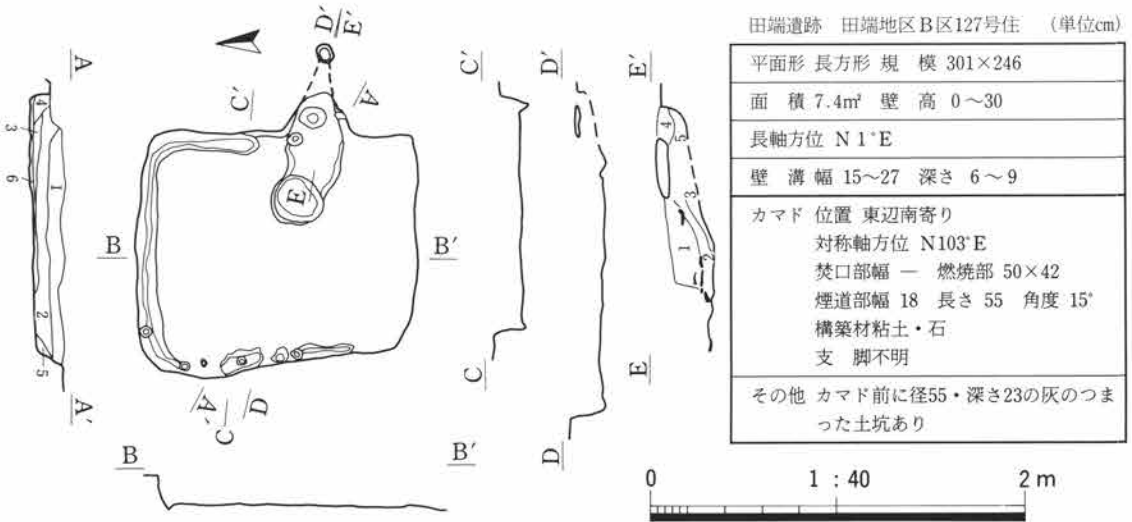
田端遺跡　田端地区B区127号住　(単位cm)

| |
|---|
| 平面形 長方形 規　模 301×246 |
| 面　積 7.4㎡ 壁　高 0～30 |
| 長軸方位 N 1°E |
| 壁　溝 幅 15～27 深さ 6～9 |
| カマド 位置 東辺南寄り<br>対称軸方位 N103°E<br>焚口部幅 ― 燃焼部 50×42<br>煙道部幅 18 長さ 55 角度 15°<br>構築材粘土・石<br>支　脚不明 |
| その他 カマド前に径55・深さ23の灰のつまった土坑あり |

A
4
3
6
1
2
5
A'
B
B'
C'
C
D'
E'
E
A'
C'
A'
D
C'
D'
C
B
B'
D
E'
4
5
3
1
2
E

0　1：40　2 m